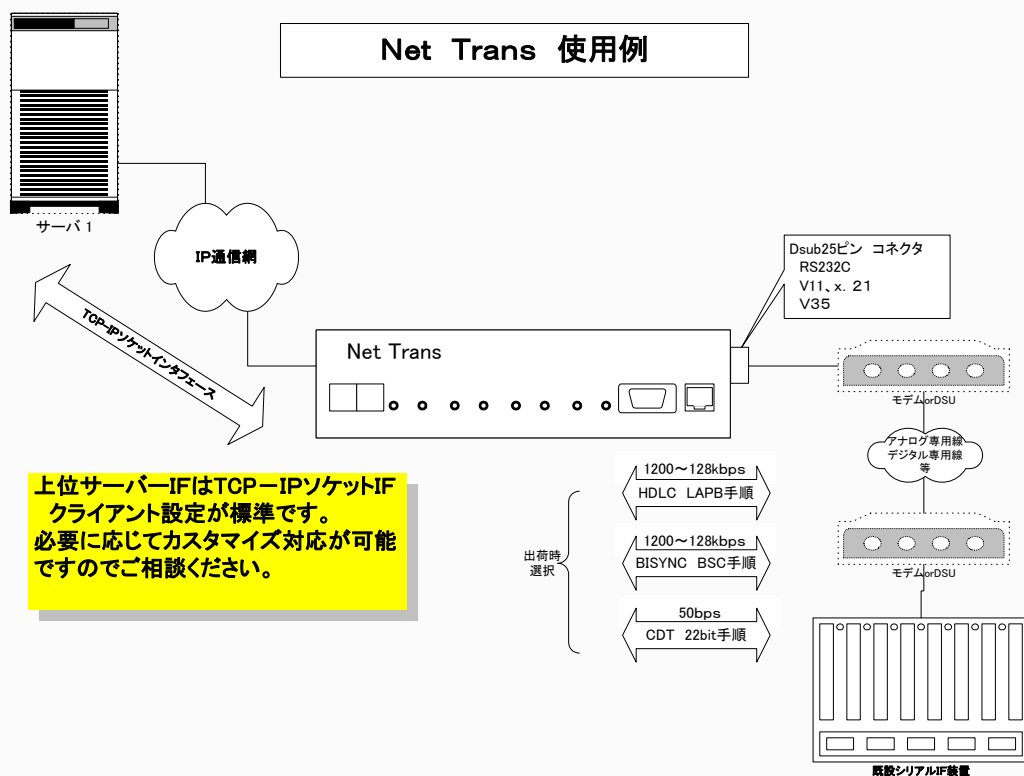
Net Trans 使用例

サーバ1

IP通信網

TCP−IPソケットインタフェース

Dsub25ピン コネクタ
RS232C
V11、x. 21
V35

Net Trans

モデムorDSU

アナログ専用線
デジタル専用線
等

上位サーバーIFはTCP−IPソケットIF
クライアント設定が標準です。
必要に応じてカスタマイズ対応が可能ですのでご相談ください。

出荷時
選択

1200〜128kbps
HDLC LAPB手順

1200〜128kbps
BISYNC BSC手順

50bps
CDT 22bit手順

モデムorDSU

既設シリアルIF装置